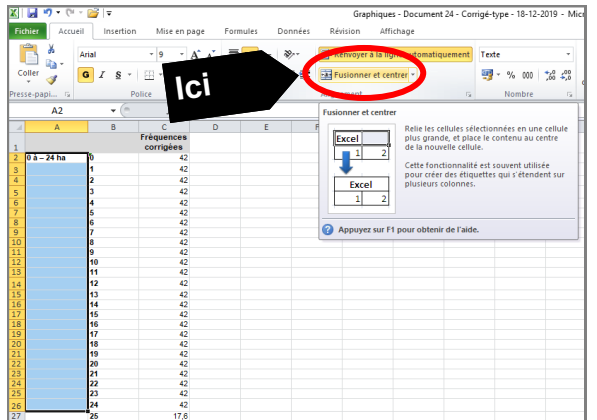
Graphiques - Document 24 - Corrigé-type - 18-12-2019 - Micr

Fichier | Accueil | Insertion | Mise en page | Formules | Données | Révision | Affichage

Arial | 9 | Renvoyer à la ligne automatiquement | Texte

Coller | G | I | S | Fusionner et centrer | % | 000

Presse-papi... | Police | Alignement | Nombre

Ici

A2

Fusionner et centrer

Relie les cellules sélectionnées en une cellule plus grande, et place le contenu au centre de la nouvelle cellule.

Cette fonctionnalité est souvent utilisée pour créer des étiquettes qui s'étendent sur plusieurs colonnes.

| Excel | |
|---|---|
| 1 | 2 |

| Excel | |
|---|---|
| 1 | 2 |

Appuyez sur F1 pour obtenir de l'aide.

| | A | B | C | D | E |
|---|---|---|---|---|---|
| 1 | | | Fréquences corrigées | | |
| 2 | 0 à – 24 ha | 0 | 42 | | |
| 3 | | 1 | 42 | | |
| 4 | | 2 | 42 | | |
| 5 | | 3 | 42 | | |
| 6 | | 4 | 42 | | |
| 7 | | 5 | 42 | | |
| 8 | | 6 | 42 | | |
| 9 | | 7 | 42 | | |
| 10 | | 8 | 42 | | |
| 11 | | 9 | 42 | | |
| 12 | | 10 | 42 | | |
| 13 | | 11 | 42 | | |
| 14 | | 12 | 42 | | |
| 15 | | 13 | 42 | | |
| 16 | | 14 | 42 | | |
| 17 | | 15 | 42 | | |
| 18 | | 16 | 42 | | |
| 19 | | 17 | 42 | | |
| 20 | | 18 | 42 | | |
| 21 | | 19 | 42 | | |
| 22 | | 20 | 42 | | |
| 23 | | 21 | 42 | | |
| 24 | | 22 | 42 | | |
| 25 | | 23 | 42 | | |
| 26 | | 24 | 42 | | |
| 27 | | 25 | 17,6 | | |